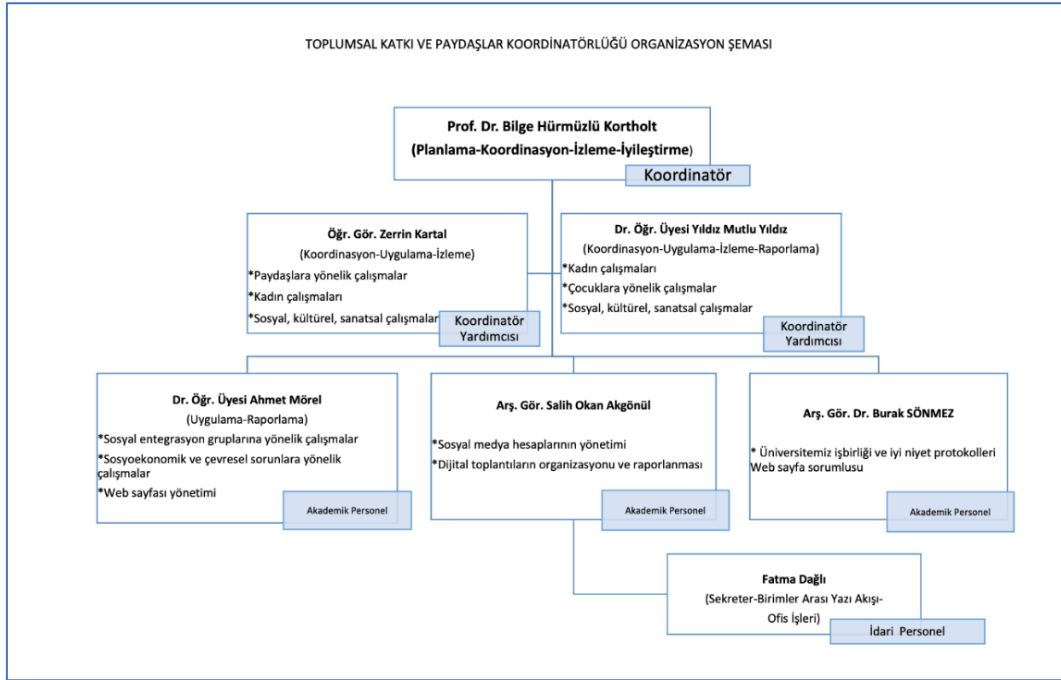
TOPLUMSAL KATKI VE PAYDAŞLAR KOORDİNATÖRLÜĞÜ ORGANİZASYON ŞEMASI

Prof. Dr. Bilge Hürmüzlü Kortholt
(Planlama-Koordinasyon-İzleme-İyileştirme)
Koordinatör

Öğr. Gör. Zerrin Kartal
(Koordinasyon-Uygulama-İzleme)
*Paydaşlara yönelik çalışmalar
*Kadın çalışmaları
*Sosyal, kültürel, sanatsal çalışmalar
Koordinatör Yardımcısı

Dr. Öğr. Üyesi Yıldız Mutlu Yıldız
(Koordinasyon-Uygulama-İzleme-Raporlama)
*Kadın çalışmaları
*Çocuklara yönelik çalışmalar
*Sosyal, kültürel, sanatsal çalışmalar
Koordinatör Yardımcısı

Dr. Öğr. Üyesi Ahmet Mörel
(Uygulama-Raporlama)
*Sosyal entegrasyon gruplarına yönelik çalışmalar
*Sosyoekonomik ve çevresel sorunlara yönelik çalışmalar
*Web sayfası yönetimi
Akademik Personel

Arş. Gör. Salih Okan Akgönül
*Sosyal medya hesaplarının yönetimi
*Dijital toplantıların organizasyonu ve raporlanması
Akademik Personel

Arş. Gör. Dr. Burak SÖNMEZ
* Üniversitemiz işbirliği ve iyi niyet protokolleri Web sayfa sorumlusu
Akademik Personel

Fatma Dağlı
(Sekreter-Birimler Arası Yazı Akışı-Ofis İşleri)
İdari Personel